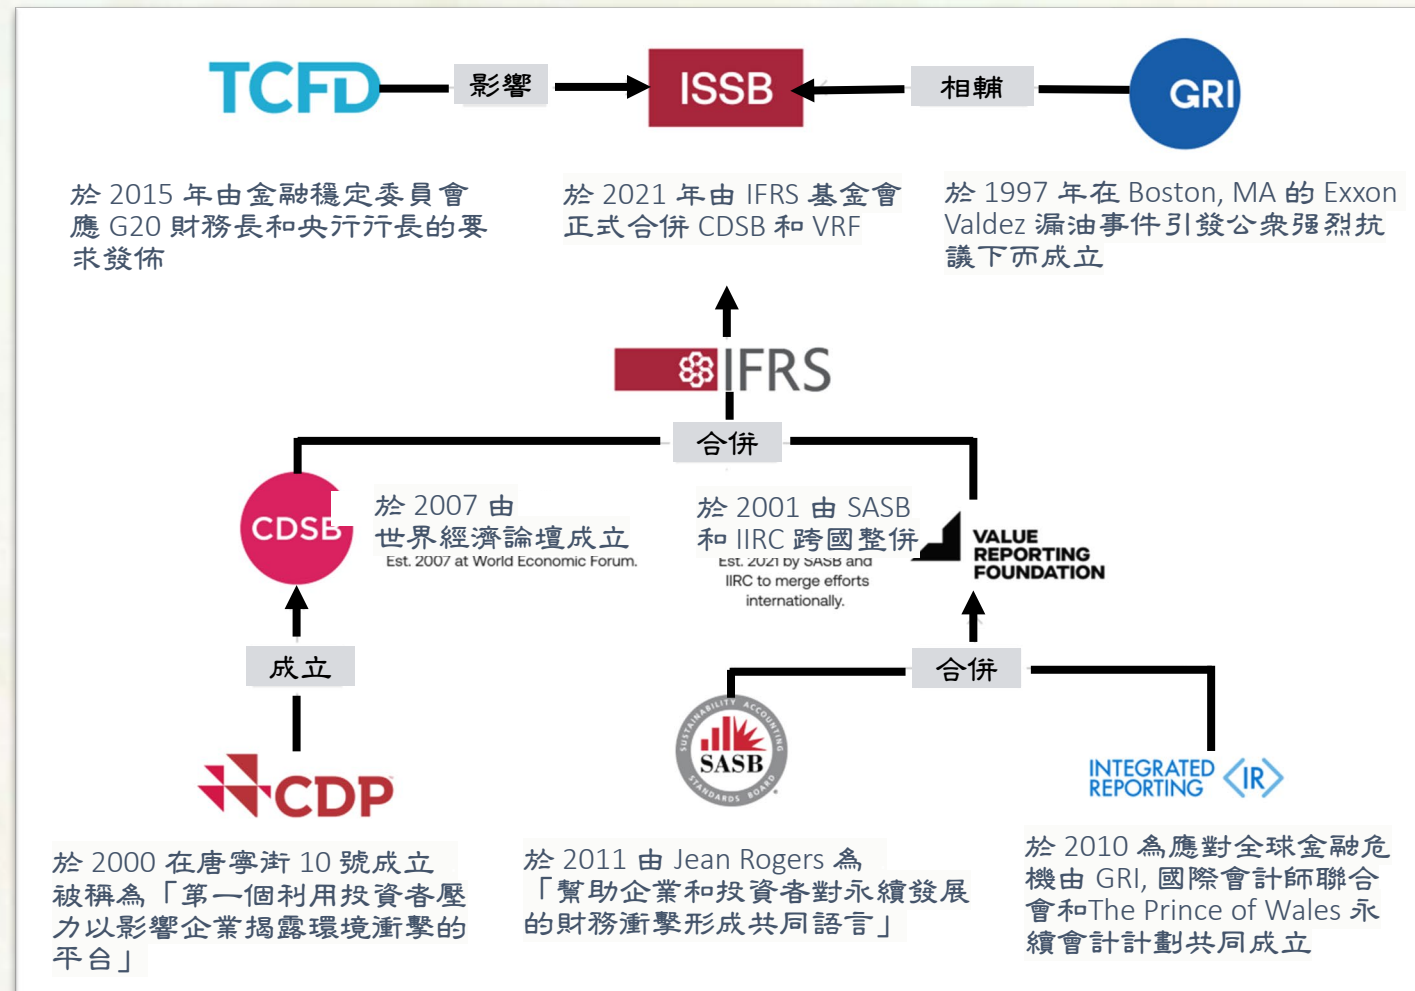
TCFD 影響 ISSB 相輔 GRI

於 2015 年由金融穩定委員會應 G20 財務長和央行行長的要求發佈

於 2021 年由 IFRS 基金會正式合併 CDSB 和 VRF

於 1997 年在 Boston, MA 的 Exxon Valdez 漏油事件引發公眾强烈抗議下而成立

IFRS

合併

CDSB

於 2007 由世界經濟論壇成立
Est. 2007 at World Economic Forum.

於 2001 由 SASB 和 IIRC 跨國整併
Est. 2021 by SASB and IIRC to merge efforts internationally.

VALUE REPORTING FOUNDATION

成立

合併

CDP

SUSTAINABILITY ACCOUNTING SASB STANDARDS BOARD

INTEGRATED REPORTING <IR>

於 2000 在唐寧街 10 號成立
被稱為「第一個利用投資者壓力以影響企業揭露環境衝擊的平台」

於 2011 由 Jean Rogers 為「幫助企業和投資者對永續發展的財務衝擊形成共同語言」

於 2010 為應對全球金融危機由 GRI, 國際會計師聯合會和The Prince of Wales 永續會計計劃共同成立